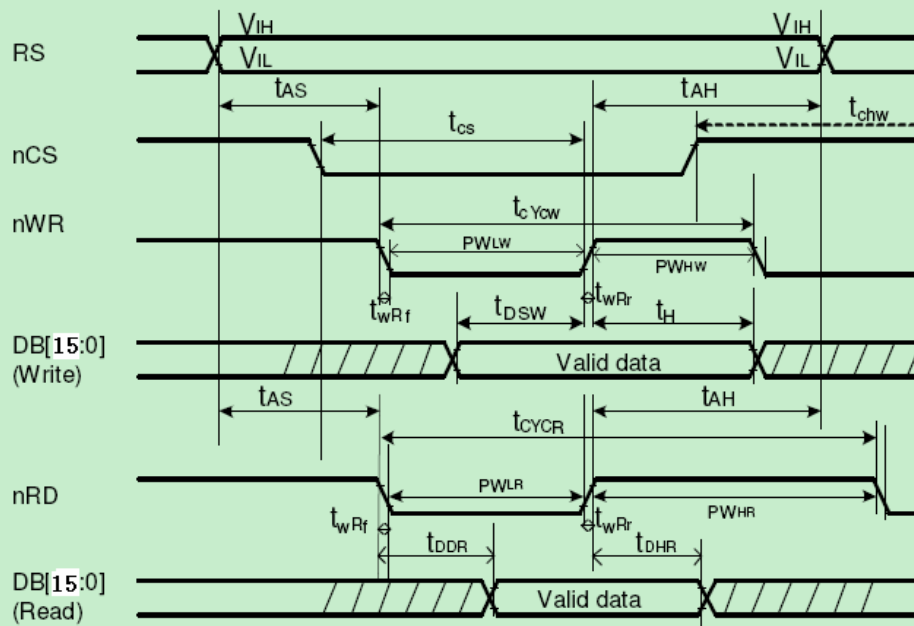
RS
$V_{IH}$
$V_{IL}$
$V_{IH}$
$V_{IL}$
$t_{AS}$
$t_{AH}$
$t_{chw}$
nCS
$t_{cs}$
nWR
$t_{cYcw}$
$PW_{LW}$
$PW_{HW}$
$t_{wRf}$
$t_{wRr}$
$t_{DSW}$
$t_H$
DB[15:0]
(Write)
Valid data
$t_{AS}$
$t_{AH}$
$t_{CYCR}$
nRD
$PW_{LR}$
$PW_{HR}$
$t_{wRf}$
$t_{wRr}$
$t_{DDR}$
$t_{DHR}$
DB[15:0]
(Read)
Valid data